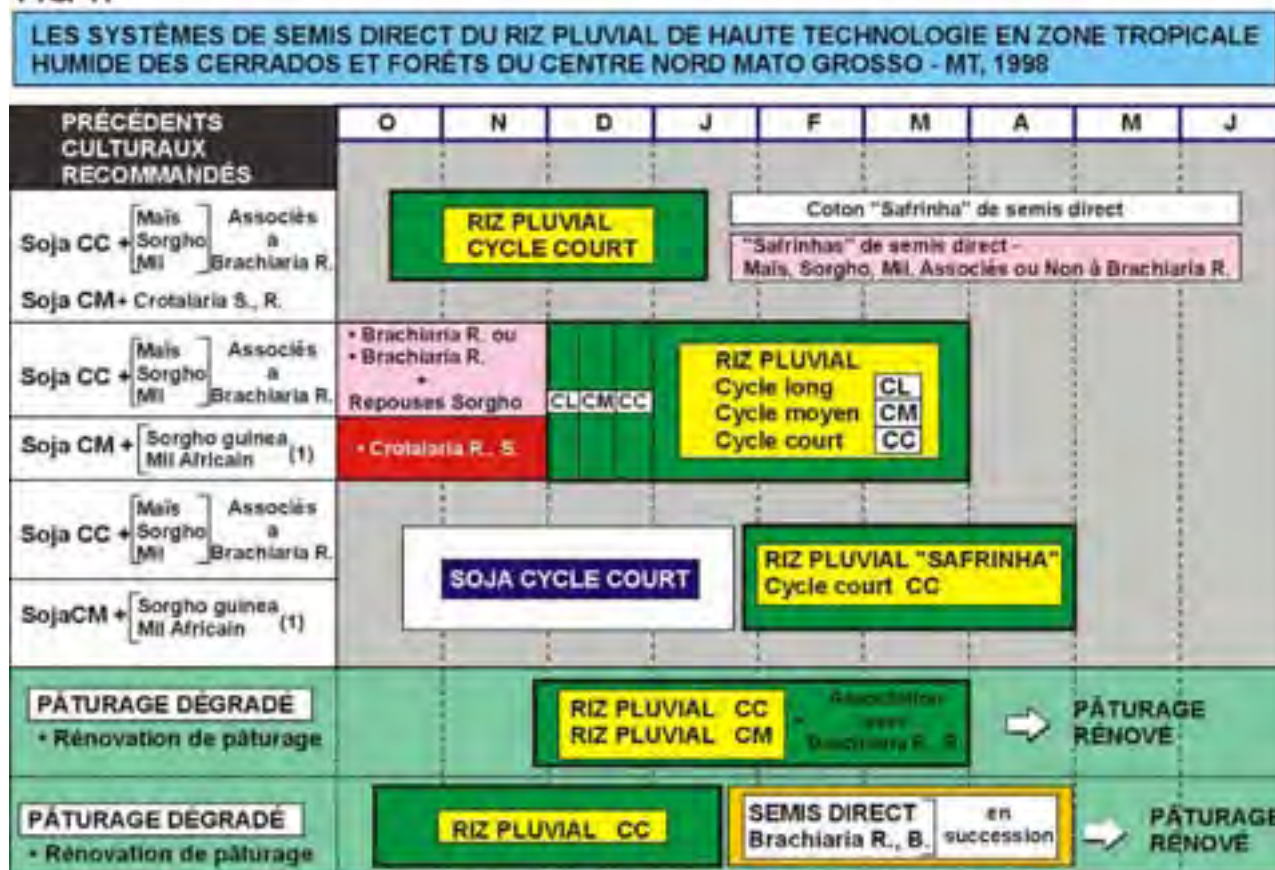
LES SYSTÈMES DE SEMIS DIRECT DU RIZ PLUVIAL DE HAUTE TECHNOLOGIE EN ZONE TROPICALE HUMIDE DES CERRADOS ET FORÊTS DU CENTRE NORD MATO GROSSO - MT, 1998

| PRÉCÉDENTS CULTURAUX RECOMMANDÉS | O | N | D | J | F | M | A | M | J |
|---|---|---|---|---|---|---|---|---|---|

Soja CC + [Maïs Sorgho Mil] Associés à Brachiaria R.
Soja CM+ Crotalaria S., R.

RIZ PLUVIAL CYCLE COURT

Coton "Safrinha" de semis direct

"Safrinhas" de semis direct - Maïs, Sorgho, Mil, Associés ou Non à Brachiaria R.

Soja CC + [Maïs Sorgho Mil] Associés à Brachiaria R.
Soja CM + [Sorgho guinea Mil Africain] (1)

• Brachiaria R. ou
• Brachiaria R. + Repouses Sorgho

• Crotalaria R., S.

CL CM CC

RIZ PLUVIAL
Cycle long CL
Cycle moyen CM
Cycle court CC

Soja CC + [Maïs Sorgho Mil] Associés à Brachiaria R.
SojaCM + [Sorgho guinea Mil Africain] (1)

SOJA CYCLE COURT

RIZ PLUVIAL "SAFRINHA"
Cycle court CC

PÂTURAGE DÉGRADÉ
• Rénovation de pâturage

RIZ PLUVIAL CC
RIZ PLUVIAL CM
- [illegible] Brachiaria R. R.

PÂTURAGE RÉNOVÉ

PÂTURAGE DÉGRADÉ
• Rénovation de pâturage

RIZ PLUVIAL CC

SEMIS DIRECT Brachiaria R., B. en succession

PÂTURAGE RÉNOVÉ